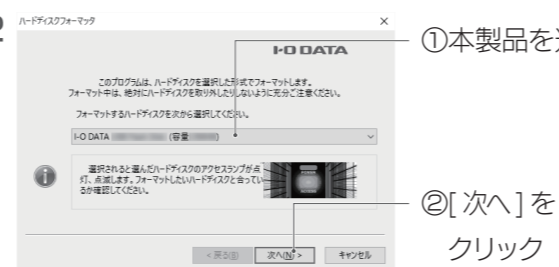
2

ハードディスクフォーマッタ

×

I-O DATA

このプログラムは、ハードディスクを選択した形式でフォーマットします。
フォーマット中は、絶対にハードディスクを取り外したりしないように充分ご注意ください。

フォーマットするハードディスクを次から選択してください。

I-O DATA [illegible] (容量 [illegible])

選択されると選んだハードディスクのアクセスランプが点灯、点滅します。フォーマットしたいハードディスクと合っているか確認してください。

< 戻る(B) 次へ(N) > キャンセル

①本製品を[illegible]

②[ 次へ ] を
クリック